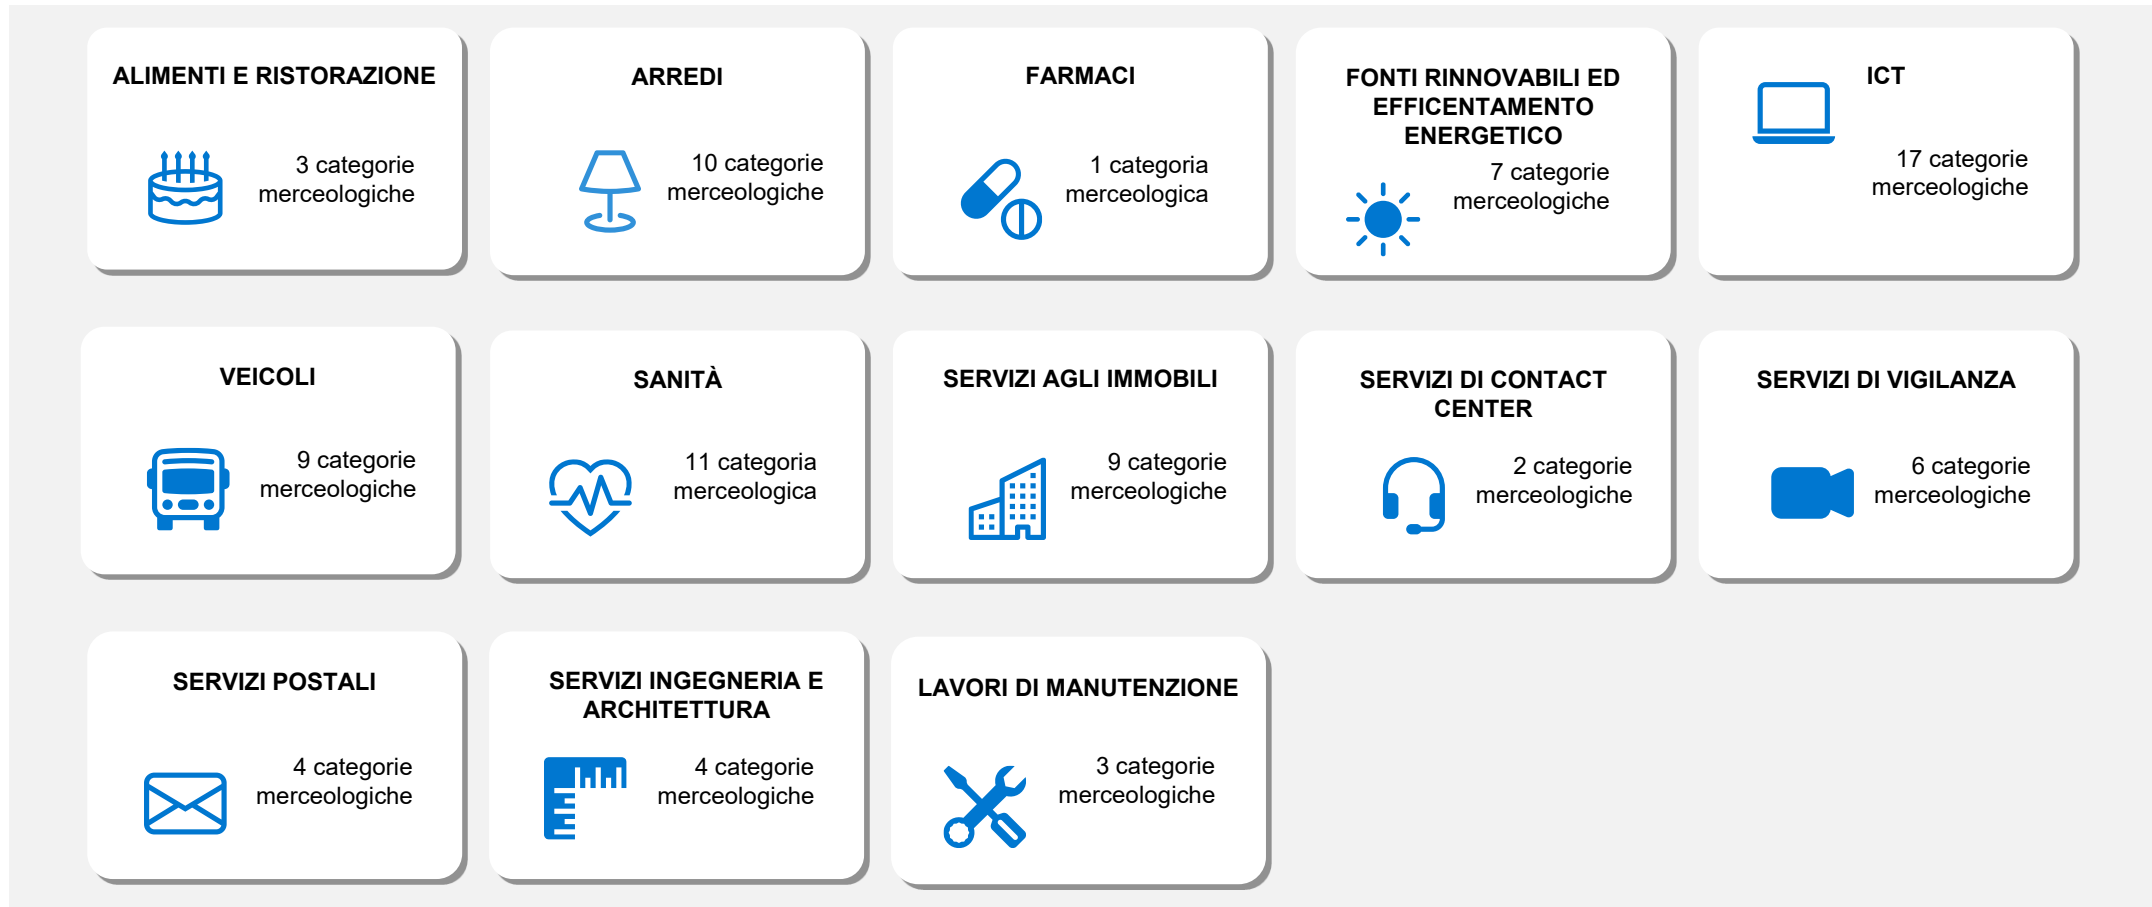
ALIMENTI E RISTORAZIONE

3 categorie merceologiche

ARREDI

10 categorie merceologiche

FARMACI

1 categoria merceologica

FONTI RINNOVABILI ED EFFICENTAMENTO ENERGETICO

7 categorie merceologiche

ICT

17 categorie merceologiche

VEICOLI

9 categorie merceologiche

SANITÀ

11 categoria merceologica

SERVIZI AGLI IMMOBILI

9 categorie merceologiche

SERVIZI DI CONTACT CENTER

2 categorie merceologiche

SERVIZI DI VIGILANZA

6 categorie merceologiche

SERVIZI POSTALI

4 categorie merceologiche

SERVIZI INGEGNERIA E ARCHITETTURA

4 categorie merceologiche

LAVORI DI MANUTENZIONE

3 categorie merceologiche